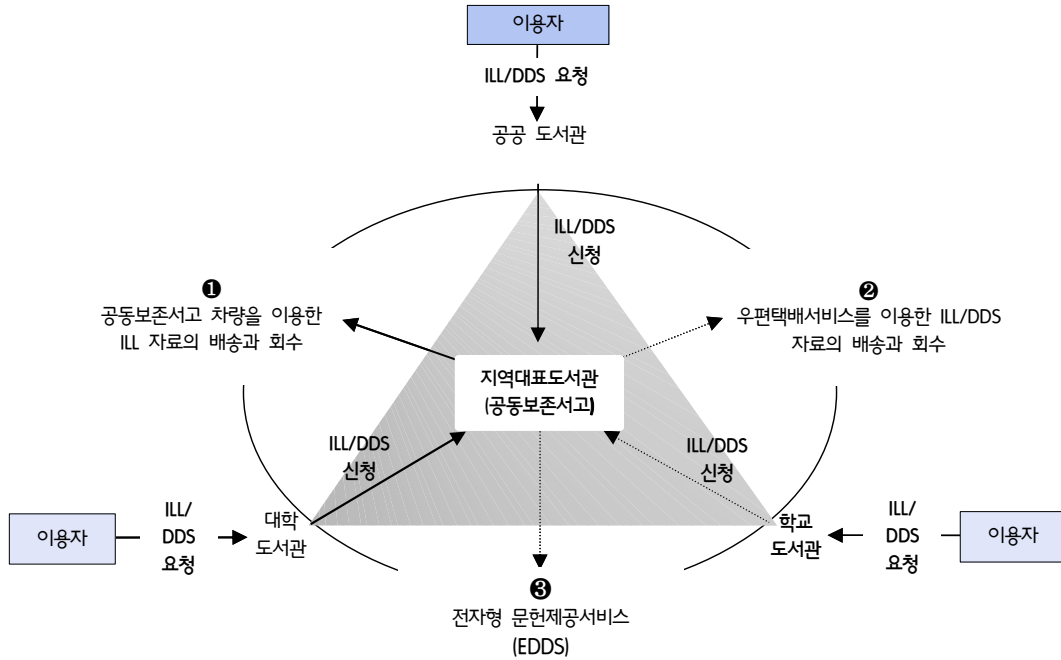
이용자

ILL/DDS 요청

공공 도서관

ILL/DDS 신청

❶
공동보존서고 차량을 이용한 ILL 자료의 배송과 회수

❷
우편택배서비스를 이용한 ILL/DDS 자료의 배송과 회수

지역대표도서관 (공동보존서고)

ILL/DDS 신청

ILL/DDS 신청

이용자

ILL/ DDS 요청

대학 도서관

학교 도서관

ILL/ DDS 요청

이용자

❸
전자형 문헌제공서비스 (EDDS)